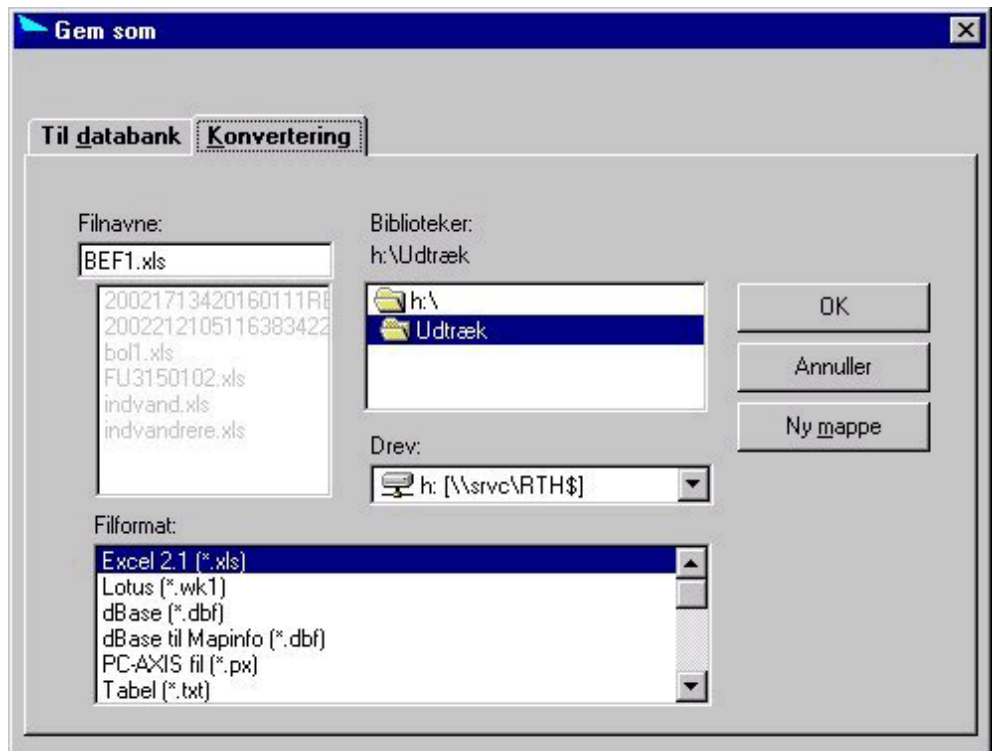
Gem som

Til databank | Konvertering

Filnavne:
BEF1.xls
20021713420160111RE
2002212105116383422
bol1.xls
FU3150102.xls
indvand.xls
indvandrere.xls

Biblioteker:
h:\Udtræk
h:\
Udtræk

Drev:
h: [\\srvc\RTH$]

OK
Annuller
Ny mappe

Filformat:
Excel 2.1 (*.xls)
Lotus (*.wk1)
dBase (*.dbf)
dBase til Mapinfo (*.dbf)
PC-AXIS fil (*.px)
Tabel (*.txt)